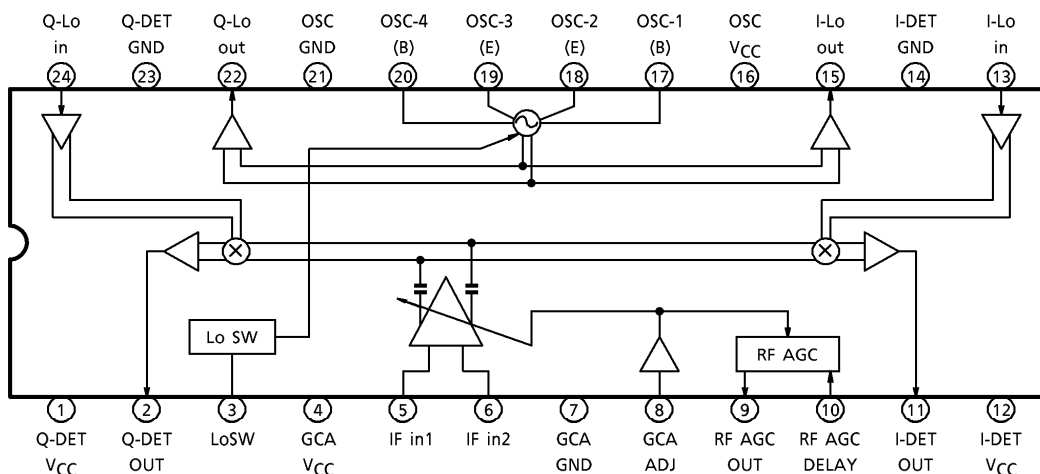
Q-Lo in 24
Q-DET GND 23
Q-Lo out 22
OSC GND 21
OSC-4 (B) 20
OSC-3 (E) 19
OSC-2 (E) 18
OSC-1 (B) 17
OSC $V_{CC}$ 16
I-Lo out 15
I-DET GND 14
I-Lo in 13

Lo SW
RF AGC

1 Q-DET $V_{CC}$
2 Q-DET OUT
3 LoSW
4 GCA $V_{CC}$
5 IF in1
6 IF in2
7 GCA GND
8 GCA ADJ
9 RF AGC OUT
10 RF AGC DELAY
11 I-DET OUT
12 I-DET $V_{CC}$